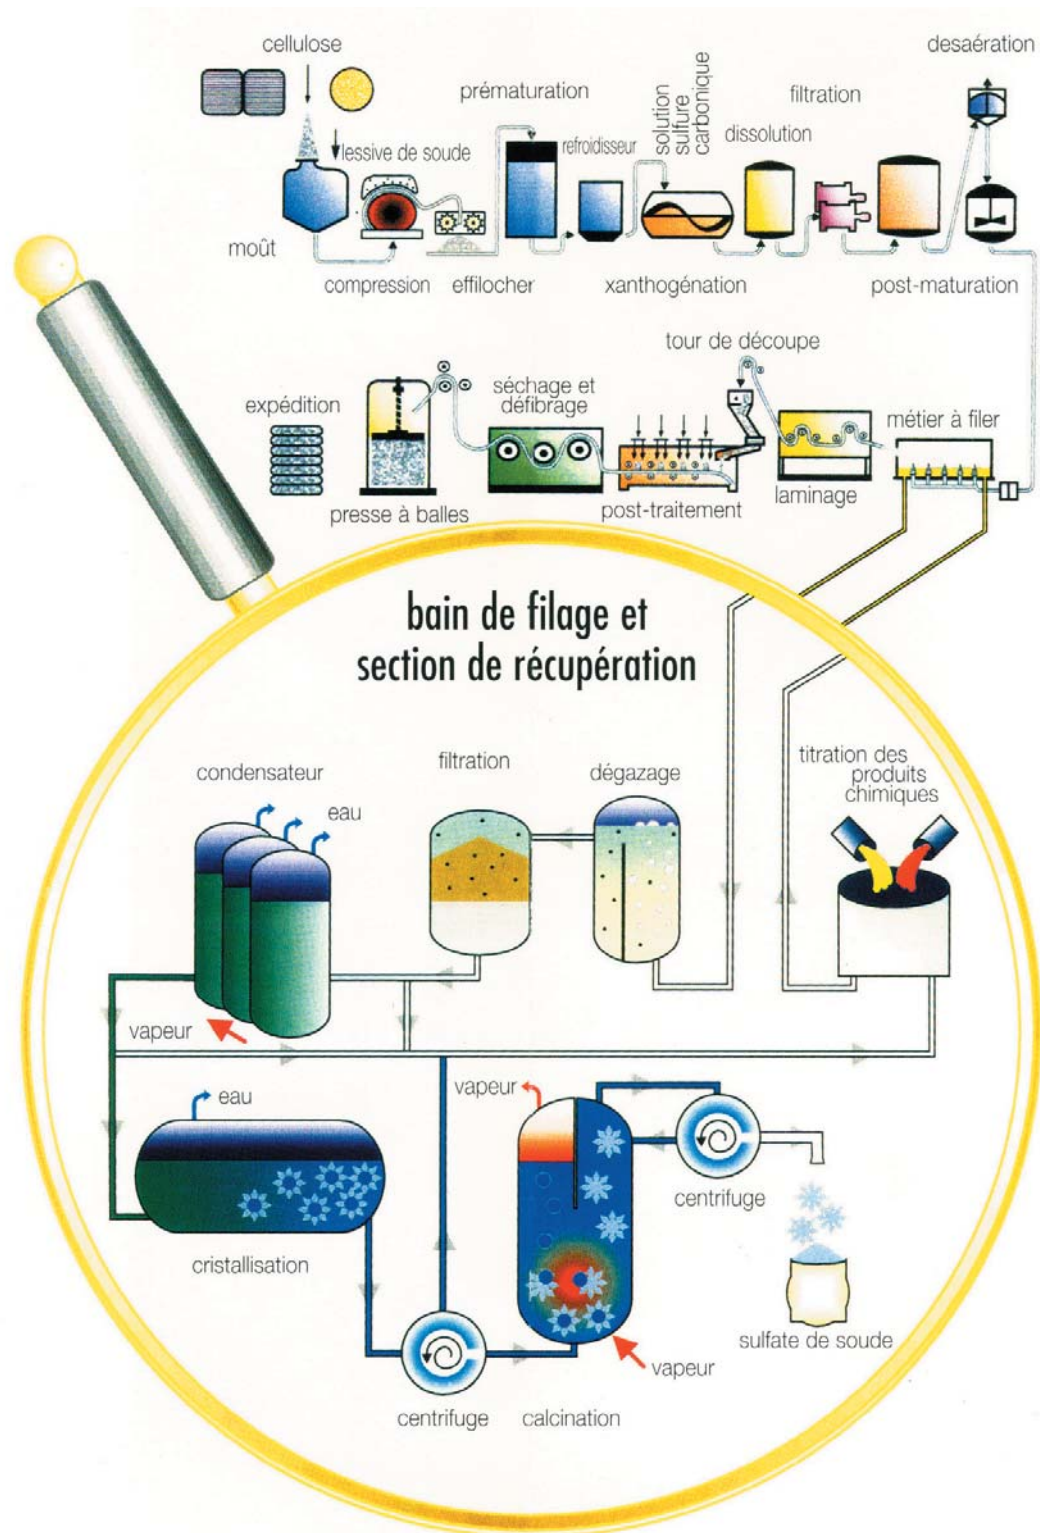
cellulose

lessive de soude

moût

compression

effilocher

prématuration

refroidisseur

solution sulfure carbonique

xanthogénation

dissolution

filtration

post-maturation

desaération

tour de découpe

expédition

presse à balles

séchage et défibrage

post-traitement

laminage

métier à filer

bain de filage et section de récupération

condensateur

eau

filtration

dégazage

titration des produits chimiques

vapeur

eau

vapeur

centrifuge

cristallisation

sulfate de soude

vapeur

centrifuge

calcination